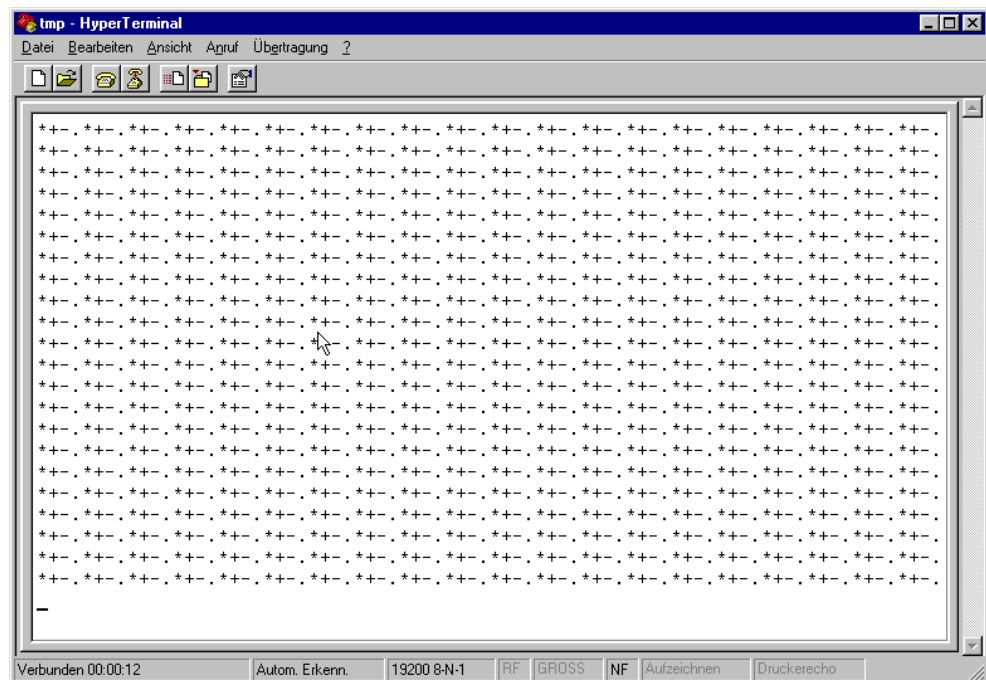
tmp - HyperTerminal

Datei Bearbeiten Ansicht Anruf Übertragung ?

*+-.*+-.*+-.*+-.*+-.*+-.*+-.*+-.*+-.*+-.*+-.*+-.*+-.*+-.*+-.*+-.*+-.*+-.*+-.*+-.
*+-.*+-.*+-.*+-.*+-.*+-.*+-.*+-.*+-.*+-.*+-.*+-.*+-.*+-.*+-.*+-.*+-.*+-.*+-.*+-.
*+-.*+-.*+-.*+-.*+-.*+-.*+-.*+-.*+-.*+-.*+-.*+-.*+-.*+-.*+-.*+-.*+-.*+-.*+-.*+-.
*+-.*+-.*+-.*+-.*+-.*+-.*+-.*+-.*+-.*+-.*+-.*+-.*+-.*+-.*+-.*+-.*+-.*+-.*+-.*+-.
*+-.*+-.*+-.*+-.*+-.*+-.*+-.*+-.*+-.*+-.*+-.*+-.*+-.*+-.*+-.*+-.*+-.*+-.*+-.*+-.
*+-.*+-.*+-.*+-.*+-.*+-.*+-.*+-.*+-.*+-.*+-.*+-.*+-.*+-.*+-.*+-.*+-.*+-.*+-.*+-.
*+-.*+-.*+-.*+-.*+-.*+-.*+-.*+-.*+-.*+-.*+-.*+-.*+-.*+-.*+-.*+-.*+-.*+-.*+-.*+-.
*+-.*+-.*+-.*+-.*+-.*+-.*+-.*+-.*+-.*+-.*+-.*+-.*+-.*+-.*+-.*+-.*+-.*+-.*+-.*+-.
*+-.*+-.*+-.*+-.*+-.*+-.*+-.*+-.*+-.*+-.*+-.*+-.*+-.*+-.*+-.*+-.*+-.*+-.*+-.*+-.
*+-.*+-.*+-.*+-.*+-.*+-.*+-.*+-.*+-.*+-.*+-.*+-.*+-.*+-.*+-.*+-.*+-.*+-.*+-.*+-.
*+-.*+-.*+-.*+-.*+-.*+-.*+-.*+-.*+-.*+-.*+-.*+-.*+-.*+-.*+-.*+-.*+-.*+-.*+-.*+-.
*+-.*+-.*+-.*+-.*+-.*+-.*+-.*+-.*+-.*+-.*+-.*+-.*+-.*+-.*+-.*+-.*+-.*+-.*+-.*+-.
*+-.*+-.*+-.*+-.*+-.*+-.*+-.*+-.*+-.*+-.*+-.*+-.*+-.*+-.*+-.*+-.*+-.*+-.*+-.*+-.
*+-.*+-.*+-.*+-.*+-.*+-.*+-.*+-.*+-.*+-.*+-.*+-.*+-.*+-.*+-.*+-.*+-.*+-.*+-.*+-.
*+-.*+-.*+-.*+-.*+-.*+-.*+-.*+-.*+-.*+-.*+-.*+-.*+-.*+-.*+-.*+-.*+-.*+-.*+-.*+-.
*+-.*+-.*+-.*+-.*+-.*+-.*+-.*+-.*+-.*+-.*+-.*+-.*+-.*+-.*+-.*+-.*+-.*+-.*+-.*+-.
*+-.*+-.*+-.*+-.*+-.*+-.*+-.*+-.*+-.*+-.*+-.*+-.*+-.*+-.*+-.*+-.*+-.*+-.*+-.*+-.
*+-.*+-.*+-.*+-.*+-.*+-.*+-.*+-.*+-.*+-.*+-.*+-.*+-.*+-.*+-.*+-.*+-.*+-.*+-.*+-.
*+-.*+-.*+-.*+-.*+-.*+-.*+-.*+-.*+-.*+-.*+-.*+-.*+-.*+-.*+-.*+-.*+-.*+-.*+-.*+-.
*+-.*+-.*+-.*+-.*+-.*+-.*+-.*+-.*+-.*+-.*+-.*+-.*+-.*+-.*+-.*+-.*+-.*+-.*+-.*+-.
*+-.*+-.*+-.*+-.*+-.*+-.*+-.*+-.*+-.*+-.*+-.*+-.*+-.*+-.*+-.*+-.*+-.*+-.*+-.*+-.
*+-.*+-.*+-.*+-.*+-.*+-.*+-.*+-.*+-.*+-.*+-.*+-.*+-.*+-.*+-.*+-.*+-.*+-.*+-.*+-.
_

Verbunden 00:00:12 | Autom. Erkenn. | 19200 8-N-1 | RF | GROSS | NF | Aufzeichnen | Druckerecho